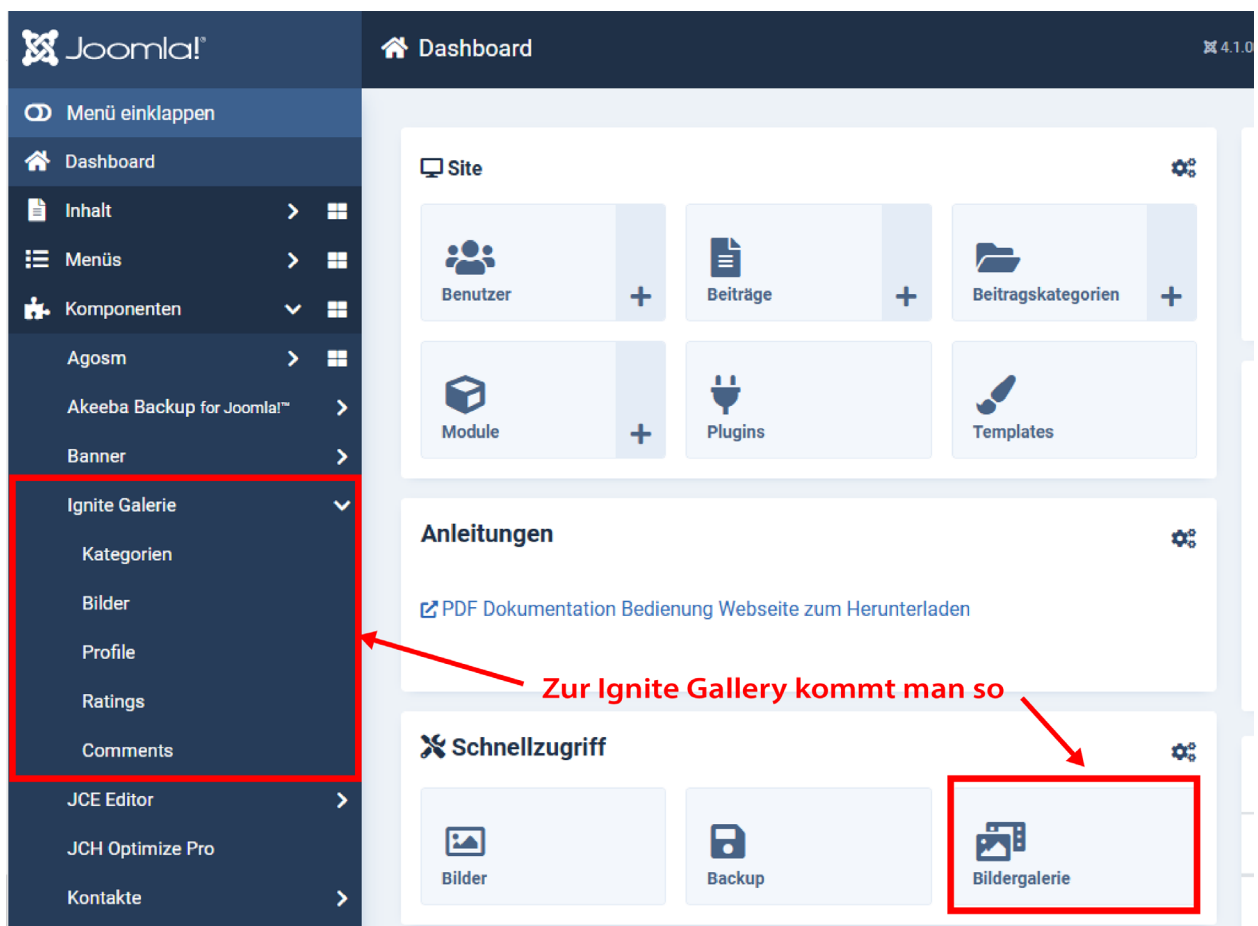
Joomla!®

Dashboard

4.1.0

Menü einklappen

Dashboard

Inhalt

Menüs

Komponenten

Agosm

Akeeba Backup for Joomla!™

Banner

Ignite Galerie

Kategorien

Bilder

Profile

Ratings

Comments

JCE Editor

JCH Optimize Pro

Kontakte

Site

Benutzer

Beiträge

Beitragskategorien

Module

Plugins

Templates

Anleitungen

PDF Dokumentation Bedienung Webseite zum Herunterladen

Zur Ignite Gallery kommt man so

Schnellzugriff

Bilder

Backup

Bildergalerie